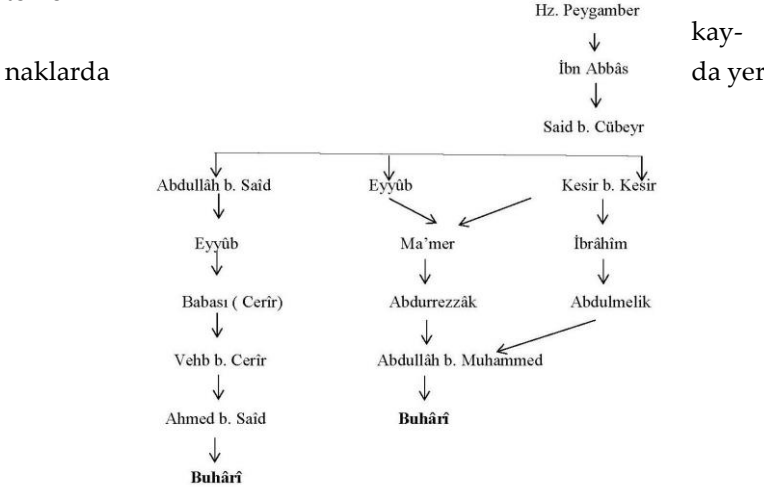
Hz. Peygamber

kay-

İbn Abbâs

naklarda

da yer

Said b. Cübeyr

Abdullâh b. Saîd

Eyyûb

Kesir b. Kesir

Eyyûb

Ma'mer

İbrâhîm

Babası ( Cerîr)

Abdurrezzâk

Abdulmelik

Vehb b. Cerîr

Abdullâh b. Muhammed

Ahmed b. Saîd

**Buhârî**

**Buhârî**